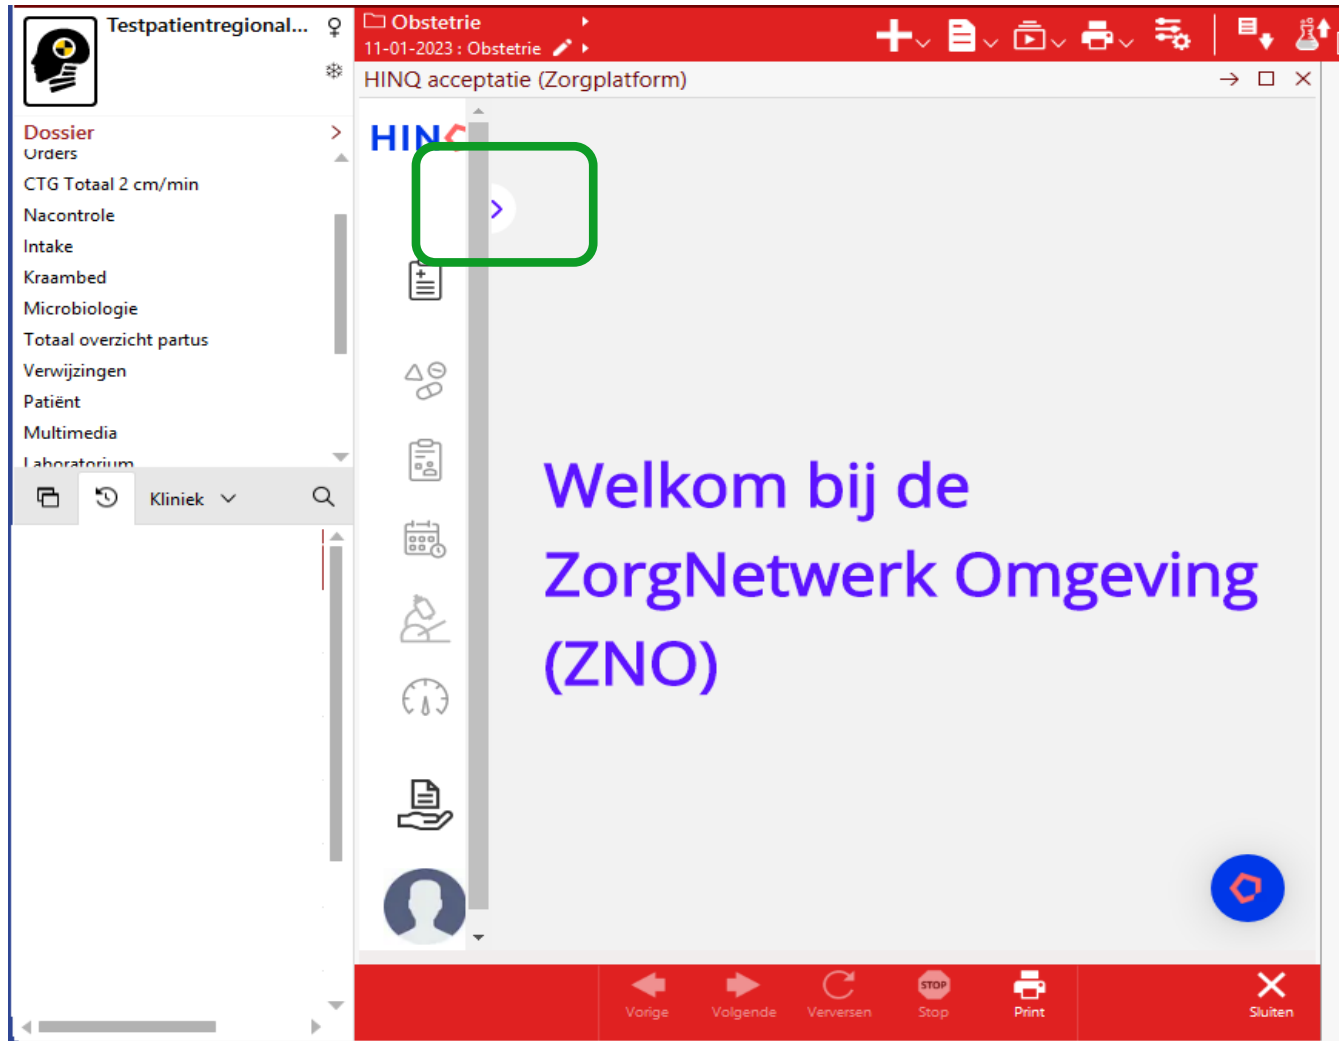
Testpatientregional...

Obstetrie
11-01-2023 : Obstetrie

HINQ acceptatie (Zorgplatform)

Dossier
Orders
CTG Totaal 2 cm/min
Nacontrole
Intake
Kraambed
Microbiologie
Totaal overzicht partus
Verwijzingen
Patiënt
Multimedia
Laboratorium

Kliniek

HIN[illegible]

Welkom bij de ZorgNetwerk Omgeving (ZNO)

Vorige
Volgende
Verversen
STOP
Stop
Print
Sluiten